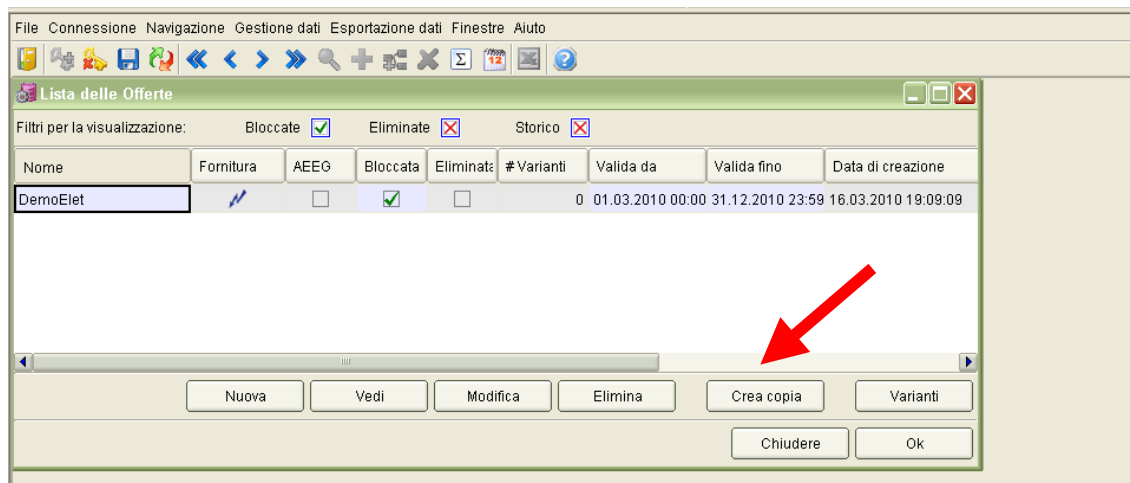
File Connessione Navigazione Gestione dati Esportazione dati Finestre Aiuto

Lista delle Offerte

Filtri per la visualizzazione: Bloccate Eliminate Storico

| Nome | Fornitura | AEEG | Bloccata | Eliminata | # Varianti | Valida da | Valida fino | Data di creazione |
|---|---|---|---|---|---|---|---|---|
| DemoElet | | | | | 0 | 01.03.2010 00:00 | 31.12.2010 23:59 | 16.03.2010 19:09:09 |

Nuova Vedi Modifica Elimina Crea copia Varianti

Chiudere Ok